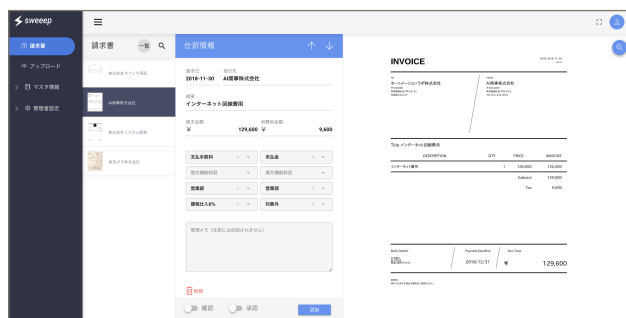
sweeep

請求書
アップロード
マスタ情報
管理者設定

請求書 一覧

株式会社オフィス用品
AI商事株式会社
株式会社システム開発
東京ITS株式会社

仕訳情報

請求日 2018-11-30
取引先 AI商事株式会社

摘要
インターネット回線費用

請求金額 ¥ 129,600
消費税金額 ¥ 9,600

支払手数料
未払金
部門名
相手勘定科目
営業部
課税仕入8%
対象外

備考メモ（仕訳には反映されません）

削除

確認
承認
更新

INVOICE

オートメーションラボ株式会社
AI商事株式会社

Title: インターネット回線費用

| DESCRIPTION | QTY | PRICE | AMOUNT |
|---|---|---|---|
| インターネット費用 | 1 | 120,000 | 120,000 |
| | | Subtotal | 120,000 |
| | | Tax | 9,600 |

Bank Details
Payment Deadline 2018/12/31
Due Total ¥ 129,600